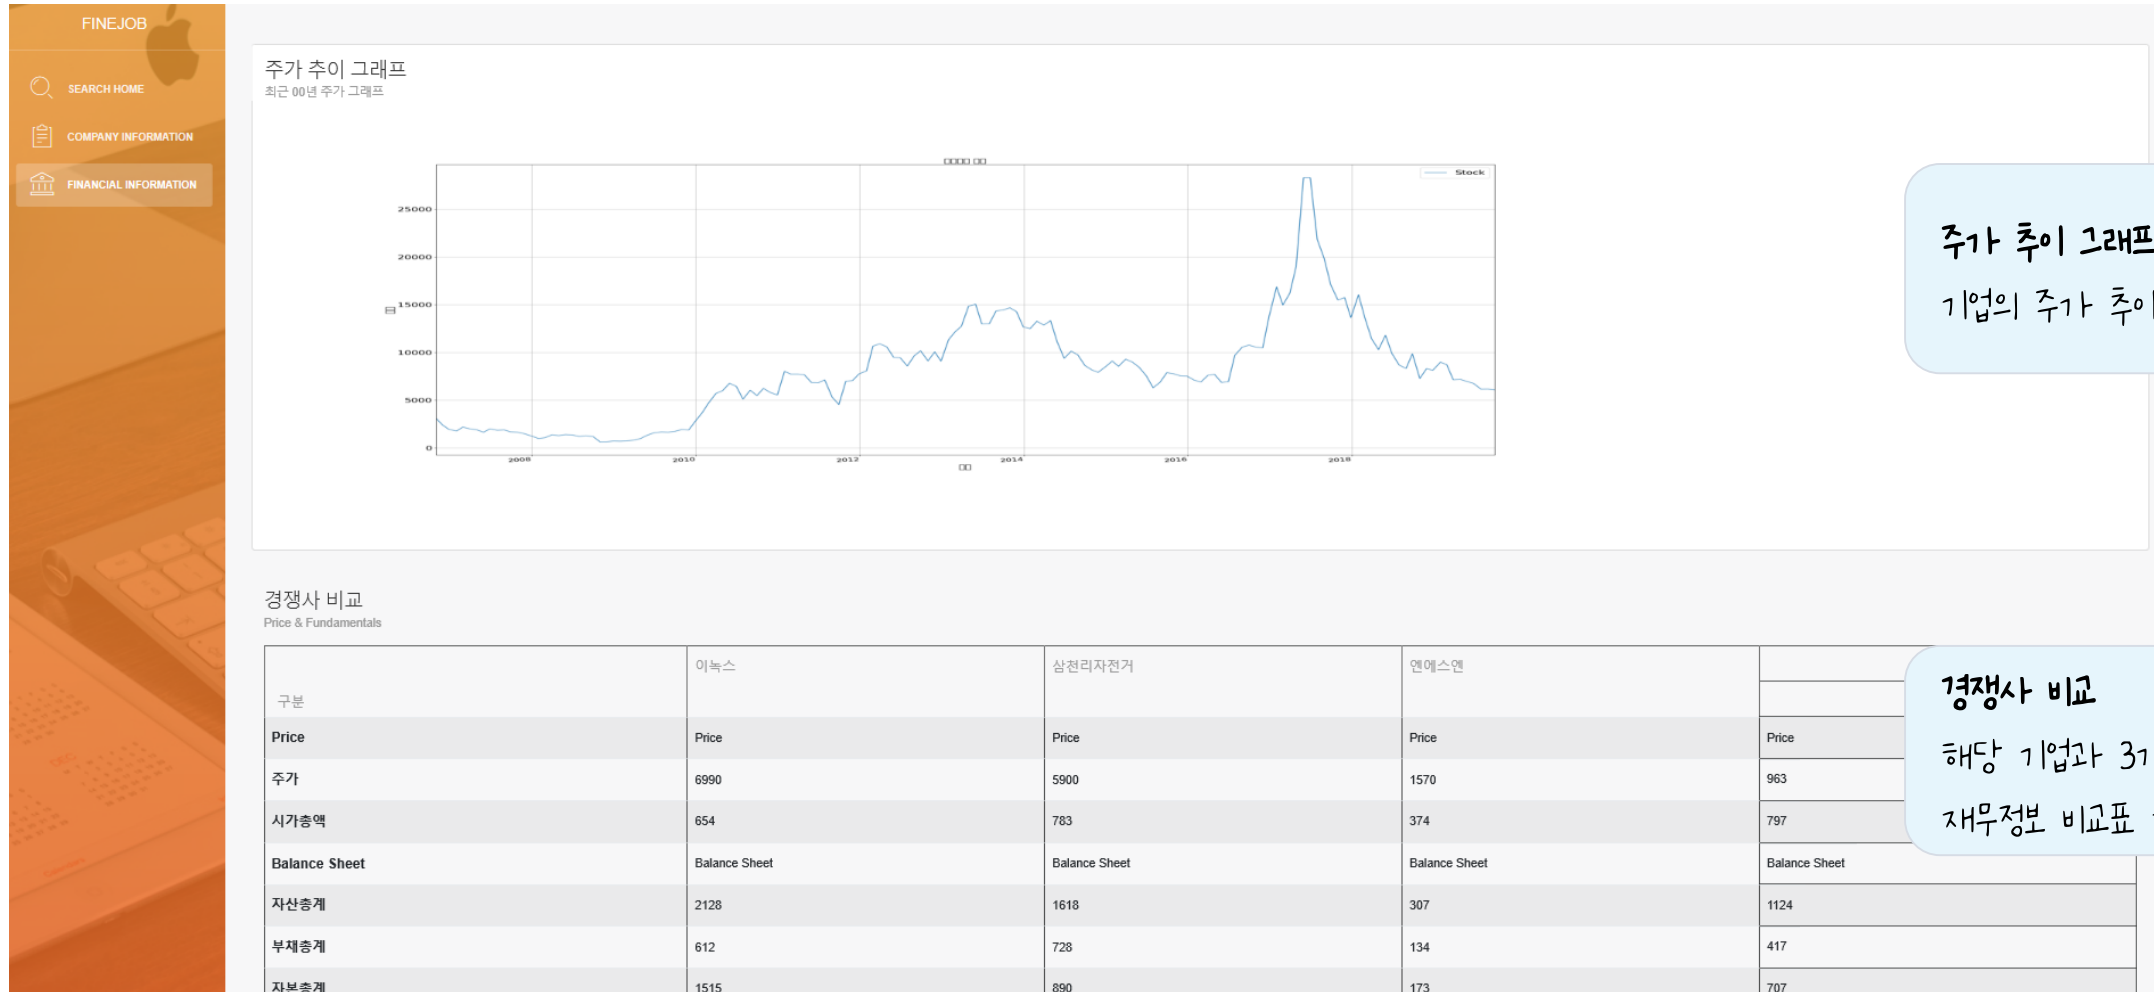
FINEJOB

SEARCH HOME

COMPANY INFORMATION

FINANCIAL INFORMATION

주가 추이 그래프
최근 00년 주가 그래프

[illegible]

Stock

25000
20000
15000
10000
5000
0

2008
2010
2012
2014
2016
2018

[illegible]

주가 추이 그래프
기업의 주가 추이

경쟁사 비교
Price & Fundamentals

| 구분 | 이녹스 | 삼천리자전거 | 엔에스엔 | |
|---|---|---|---|---|
| Price | Price | Price | Price | Price |
| 주가 | 6990 | 5900 | 1570 | 963 |
| 시가총액 | 654 | 783 | 374 | 797 |
| Balance Sheet | Balance Sheet | Balance Sheet | Balance Sheet | Balance Sheet |
| 자산총계 | 2128 | 1618 | 307 | 1124 |
| 부채총계 | 612 | 728 | 134 | 417 |
| 자본총계 | 1515 | 890 | 173 | 707 |

경쟁사 비교
해당 기업과 3개
재무정보 비교표